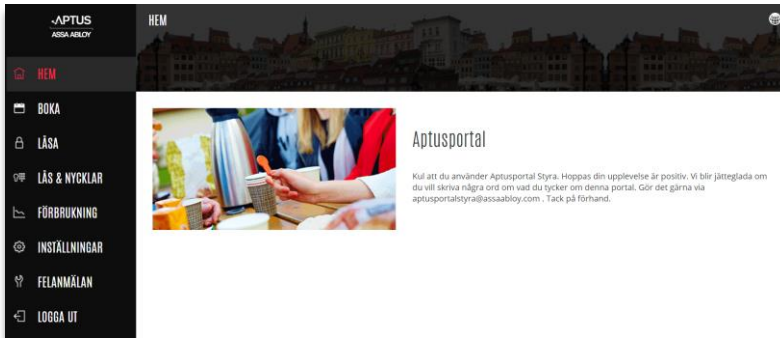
APTUS
ASSA ABLOY

HEM

HEM
BOKA
LÅSA
LÅS & NYCKLAR
FÖRBRUKNING
INSTÄLLNINGAR
FELANMÄLAN
LOGGA UT

Aptusportal

Kul att du använder Aptusportal Styra. Hoppas din upplevelse är positiv. Vi blir jätteglada om du vill skriva några ord om vad du tycker om denna portal. Gör det gärna via aptusportalstyra@assaabloy.com . Tack på förhand.